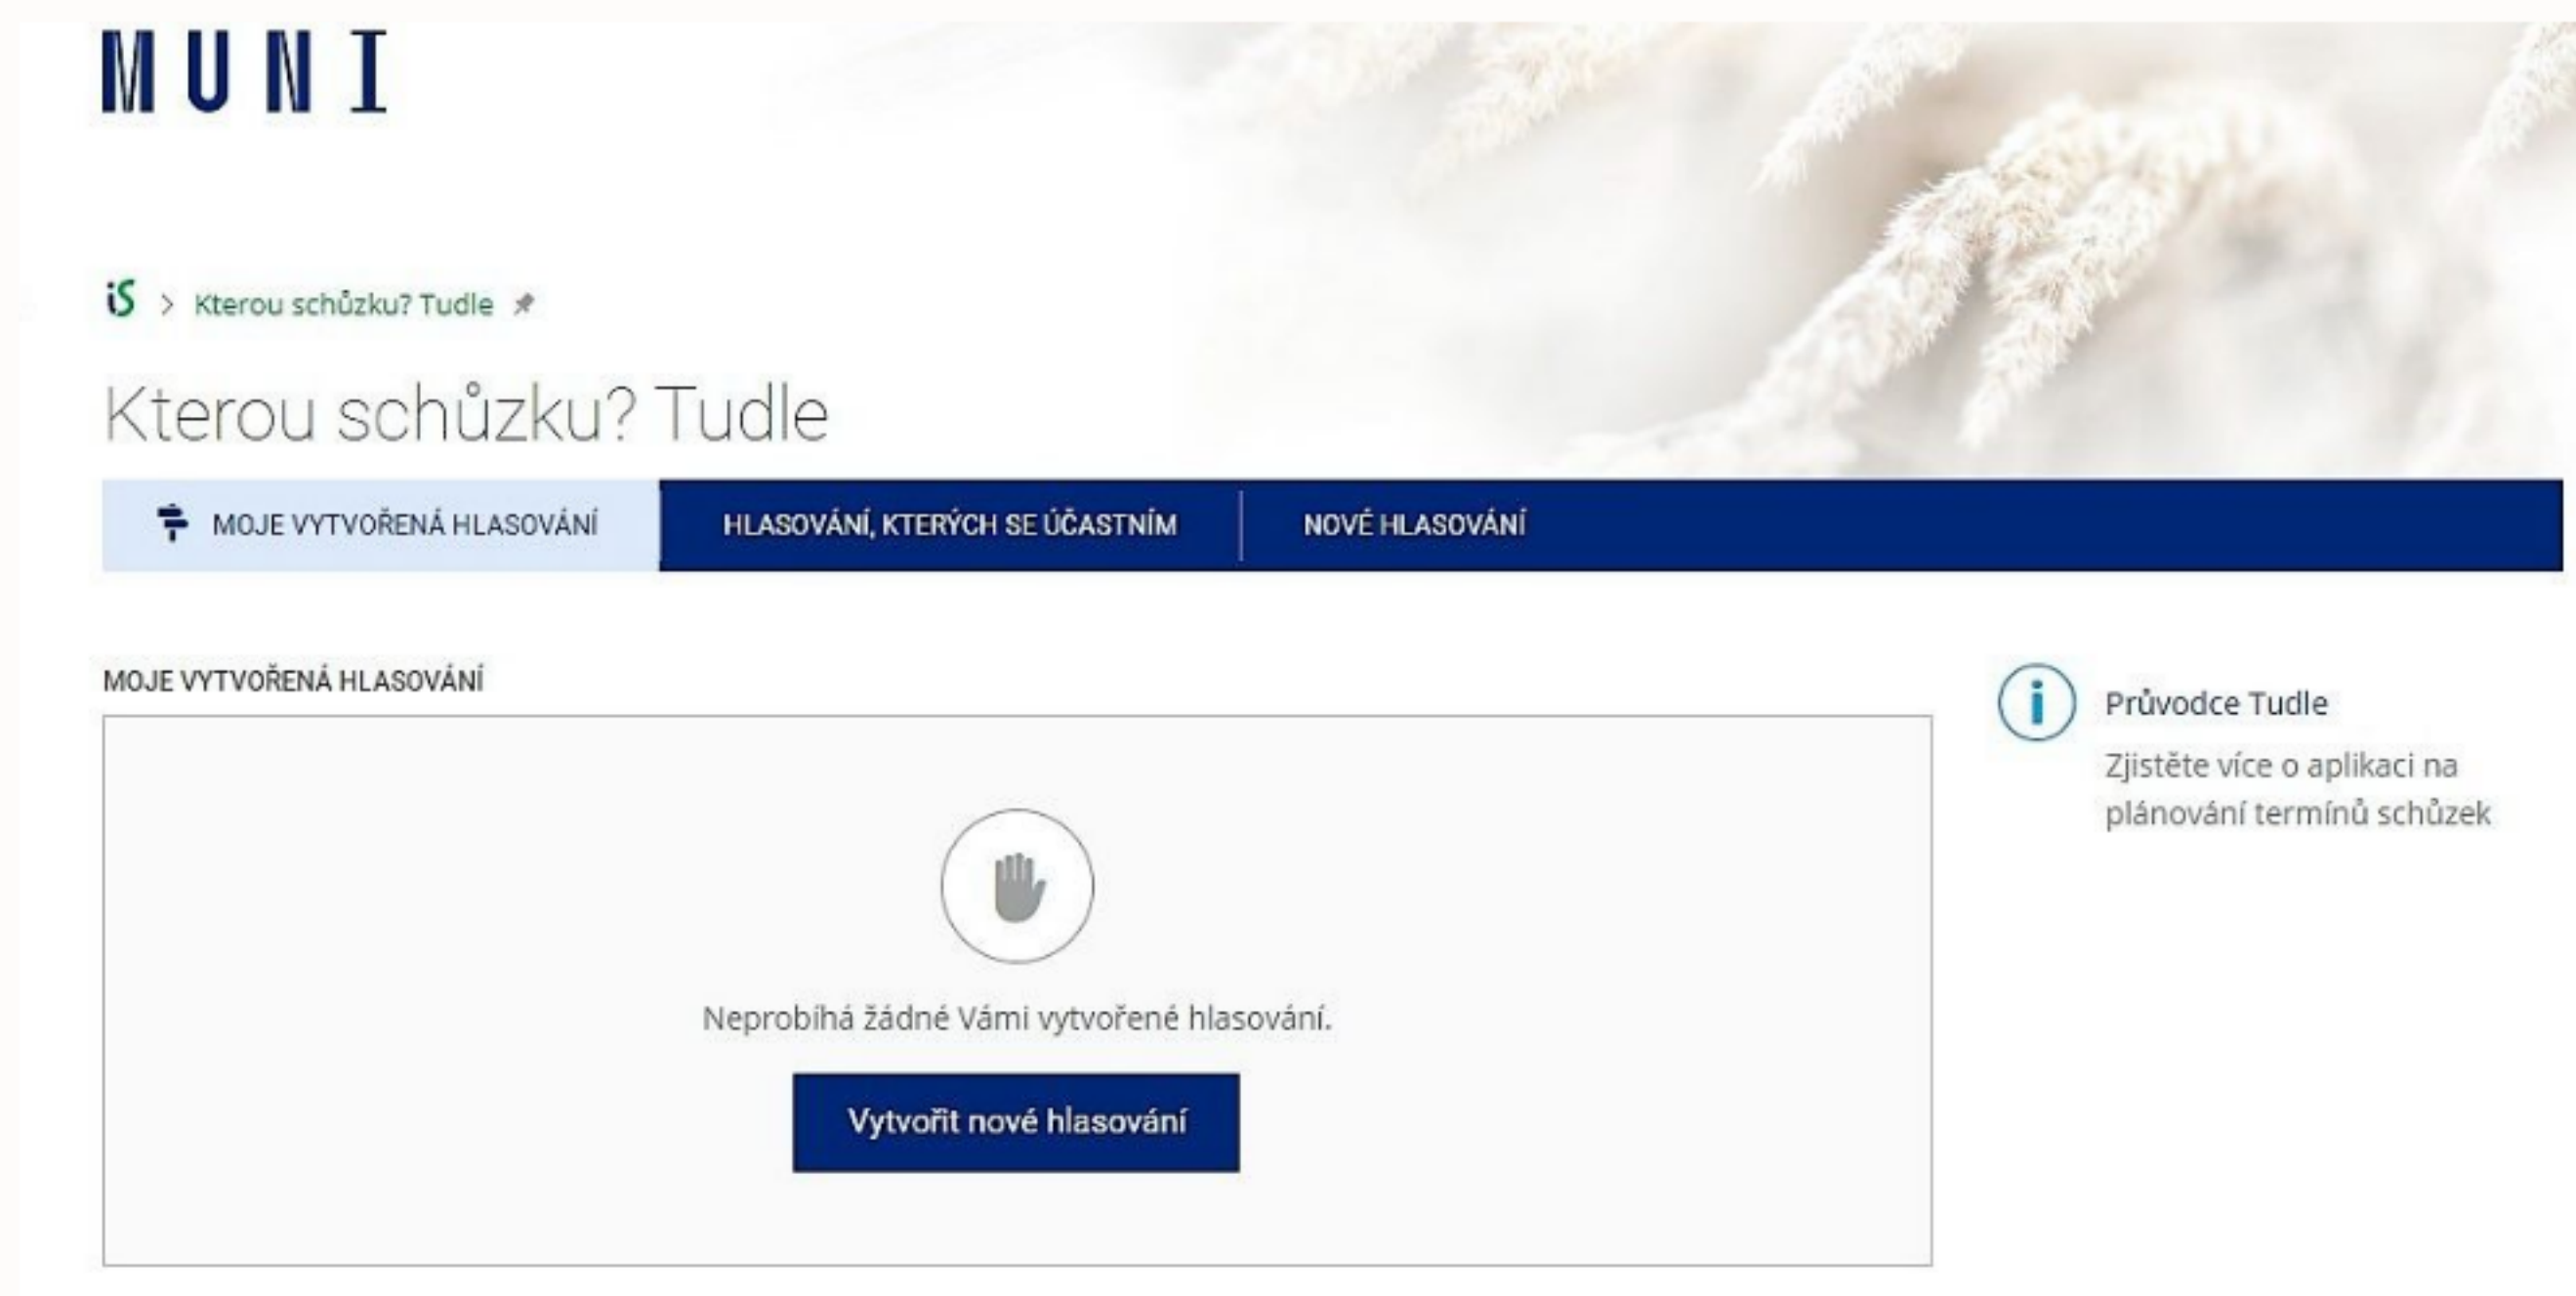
MUNI

iS > Kterou schůzku? Tudle

Kterou schůzku? Tudle

MOJE VYTVOŘENÁ HLASOVÁNÍ | HLASOVÁNÍ, KTERÝCH SE ÚČASTNÍM | NOVÉ HLASOVÁNÍ

MOJE VYTVOŘENÁ HLASOVÁNÍ

Neprobíhá žádné Vámi vytvořené hlasování.

Vytvořit nové hlasování

Průvodce Tudle

Zjistěte více o aplikaci na plánování termínů schůzek